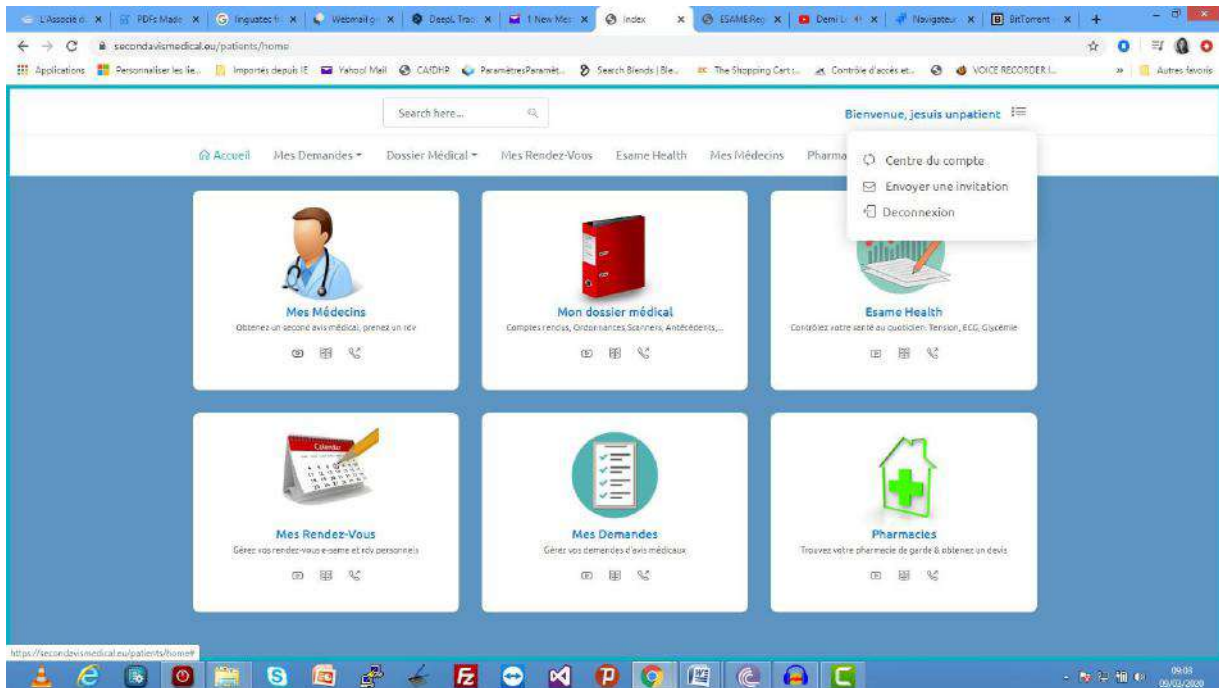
L'Associé d × | PDFs Made × | linguatec × | Webmail × | DeepL Trad × | 1 New Mes × | index × | ESAME-Reg × | Demi L × | Navigateur × | BitTorrent × | +

secondavismedical.eu/patients/home

Applications | Personnaliser les lie... | Importés depuis IE | Yahoo! Mail | CAIDHR | ParamètresParamèt... | Search Blends | Ble... | The Shopping Cart ... | Contrôle d'accès et... | VOICE RECORDER l... | » | Autres favoris

Search here...

Bienvenue, jesuis unpatient

Accueil  Mes Demandes ▾  Dossier Médical ▾  Mes Rendez-Vous  Esame Health  Mes Médecins  Pharma

Centre du compte
Envoyer une invitation
Deconnexion

Mes Médecins
Obtenez un second avis médical, prenez un rdv

Mon dossier médical
Comptes rendus, Ordonnances,Scanners, Antécédents,...

Esame Health
Contrôlez votre santé au quotidien: Tension, ECG, Glycemie

Calendar

Mes Rendez-Vous
Gérez vos rendez-vous e-same et rdv personnels

Mes Demandes
Gérez vos demandes d'avis médicaux

Pharmacies
Trouvez votre pharmacie de garde & obtenez un devis

https://secondavismedical.eu/patients/home#

09:03
09/03/2020